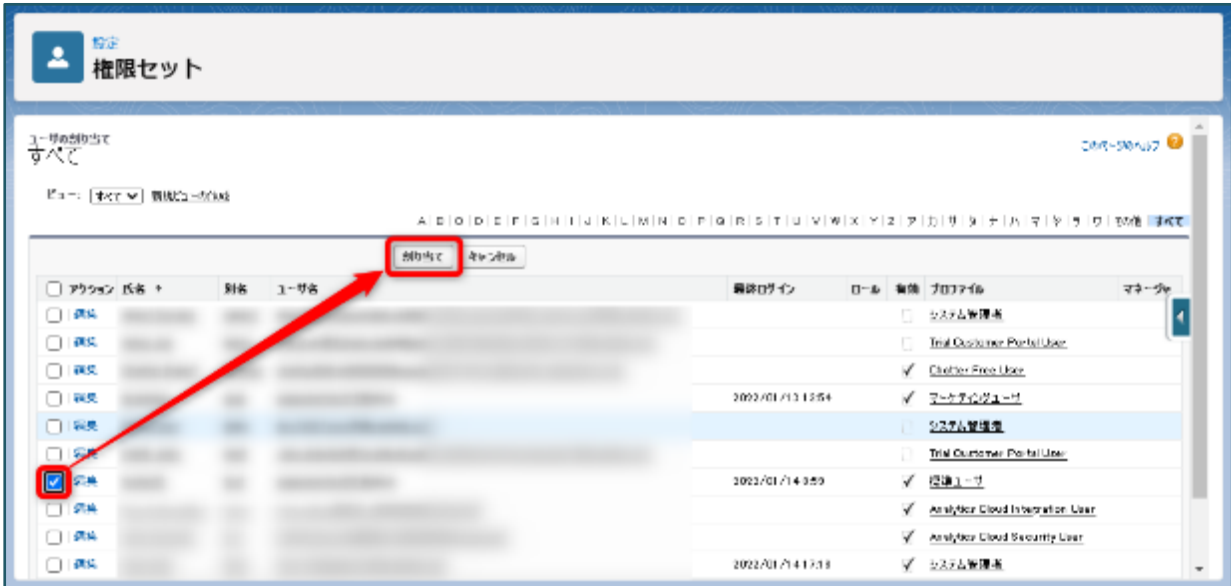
設定
権限セット

ユーザの割り当て
すべて

このページのヘルプ

ビュー: すべて 新規ビューの作成

A | B | C | D | E | F | G | H | I | J | K | L | M | N | O | P | Q | R | S | T | U | V | W | X | Y | Z | ア | カ | サ | タ | ナ | ハ | マ | ヤ | ラ | ワ | その他 | すべて

割り当て キャンセル

| | アクション | 氏名 ↑ | 別名 | ユーザ名 | 最終ログイン | ロール | 有効 | プロファイル | マネージャ |
|---|---|---|---|---|---|---|---|---|---|
| | 編集 | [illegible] | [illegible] | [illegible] | | | | システム管理者 | |
| | 編集 | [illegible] | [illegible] | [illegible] | | | | Trial Customer Portal User | |
| | 編集 | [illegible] | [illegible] | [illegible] | | | ✓ | Chatter Free User | |
| | 編集 | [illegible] | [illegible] | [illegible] | 2022/01/13 13:54 | | ✓ | マーケティングユーザ | |
| | 編集 | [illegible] | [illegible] | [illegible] | | | | システム管理者 | |
| | 編集 | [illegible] | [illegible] | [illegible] | | | | Trial Customer Portal User | |
| ✓ | 編集 | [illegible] | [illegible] | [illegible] | 2022/01/14 0:59 | | ✓ | 標準ユーザ | |
| | 編集 | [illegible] | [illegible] | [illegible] | | | ✓ | Analytics Cloud Integration User | |
| | 編集 | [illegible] | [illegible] | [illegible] | | | ✓ | Analytics Cloud Security User | |
| | 編集 | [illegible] | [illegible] | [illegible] | 2022/01/14 17:18 | | ✓ | システム管理者 | |